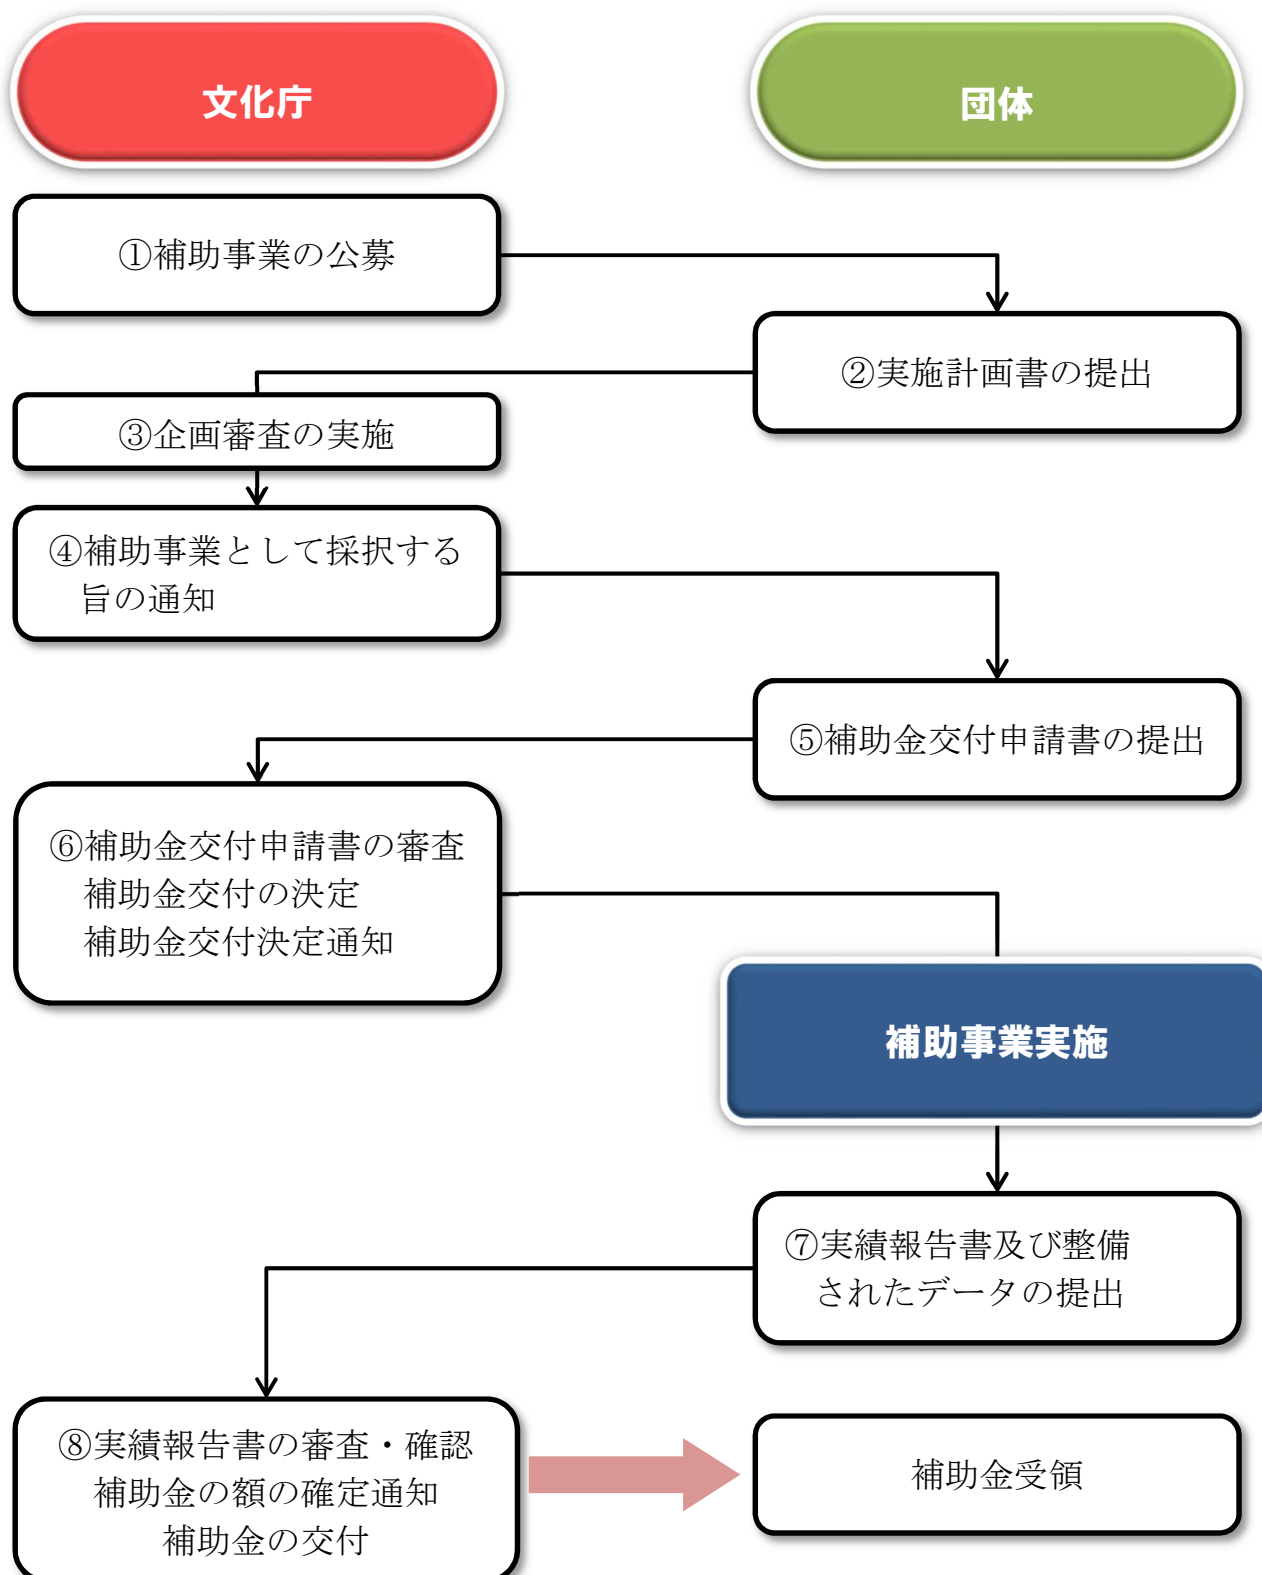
文化庁

団体

①補助事業の公募

②実施計画書の提出

③企画審査の実施

④補助事業として採択する旨の通知

⑤補助金交付申請書の提出

⑥補助金交付申請書の審査
補助金交付の決定
補助金交付決定通知

補助事業実施

⑦実績報告書及び整備されたデータの提出

⑧実績報告書の審査・確認
補助金の額の確定通知
補助金の交付

補助金受領